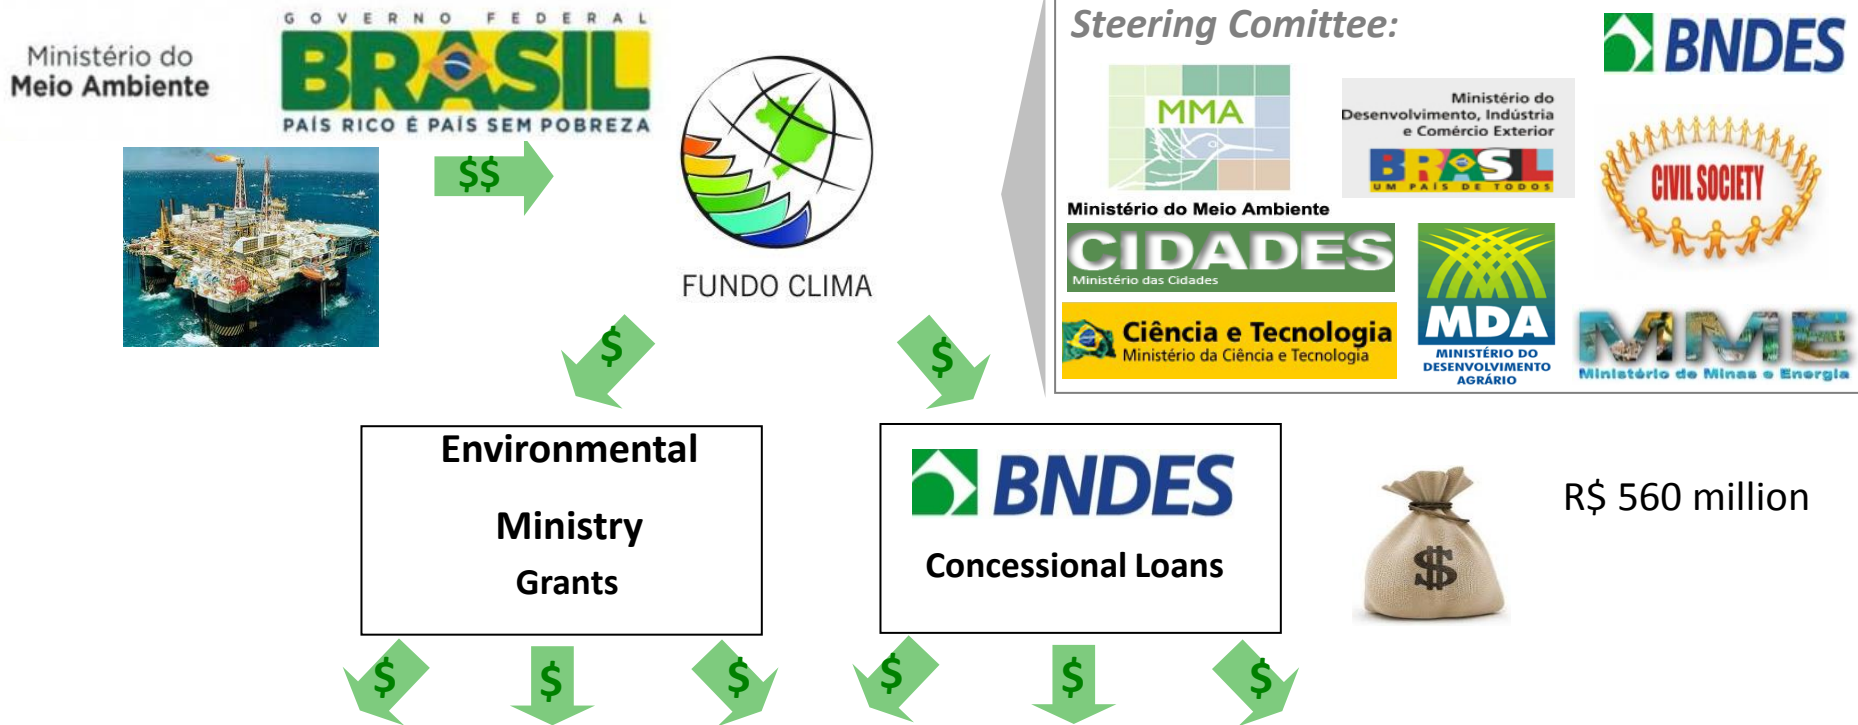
Ministério do Meio Ambiente

GOVERNO FEDERAL
BRASIL
PAÍS RICO É PAÍS SEM POBREZA

$$

FUNDO CLIMA

Steering Comittee:

BNDES

MMA
Ministério do Meio Ambiente

Ministério do Desenvolvimento, Indústria e Comércio Exterior
BRASIL
UM PAÍS DE TODOS

CIVIL SOCIETY

CIDADES
Ministério das Cidades

Ciência e Tecnologia
Ministério da Ciência e Tecnologia

MDA
MINISTÉRIO DO DESENVOLVIMENTO AGRÁRIO

MME
Ministério de Minas e Energia

$

$

Environmental

Ministry

Grants

BNDES

Concessional Loans

$

R$ 560 million

$ $ $ $ $ $